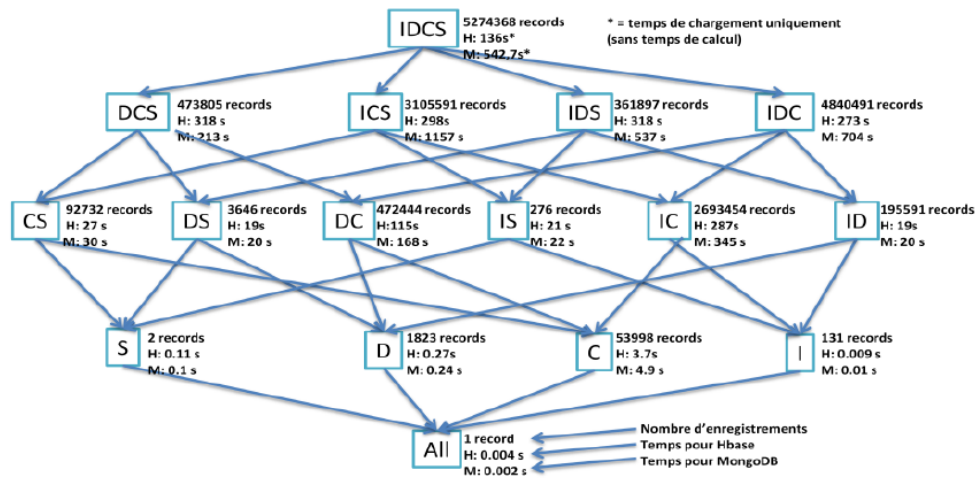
IDCS
5274368 records
H: 136s*
M: 542.7s*

* = temps de chargement uniquement (sans temps de calcul)

DCS
473805 records
H: 318 s
M: 213 s

ICS
3105591 records
H: 298s
M: 1157 s

IDS
361897 records
H: 318 s
M: 537 s

IDC
4840491 records
H: 273 s
M: 704 s

CS
92732 records
H: 27 s
M: 30 s

DS
3646 records
H: 19s
M: 20 s

DC
472444 records
H: 115s
M: 168 s

IS
276 records
H: 21 s
M: 22 s

IC
2693454 records
H: 287s
M: 345 s

ID
195591 records
H: 19s
M: 20 s

S
2 records
H: 0.11 s
M: 0.1 s

D
1823 records
H: 0.27s
M: 0.24 s

C
53998 records
H: 3.7s
M: 4.9 s

I
131 records
H: 0.009 s
M: 0.01 s

All
1 record
H: 0.004 s
M: 0.002 s

Nombre d'enregistrements
Temps pour Hbase
Temps pour MongoDB